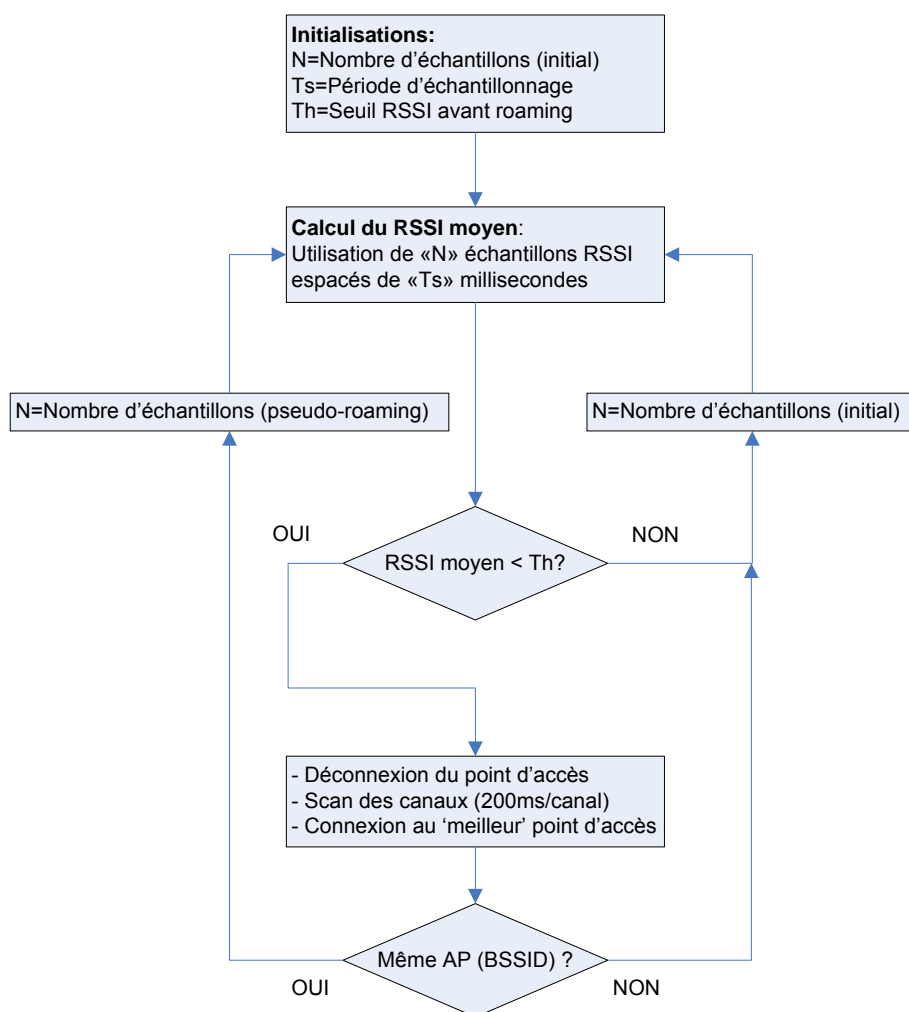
**Initialisations:**
N=Nombre d'échantillons (initial)
Ts=Période d'échantillonnage
Th=Seuil RSSI avant roaming

**Calcul du RSSI moyen**:
Utilisation de «N» échantillons RSSI espacés de «Ts» millisecondes

N=Nombre d'échantillons (pseudo-roaming)

N=Nombre d'échantillons (initial)

OUI

NON

RSSI moyen < Th?

- Déconnexion du point d'accès
- Scan des canaux (200ms/canal)
- Connexion au 'meilleur' point d'accès

Même AP (BSSID) ?

OUI

NON